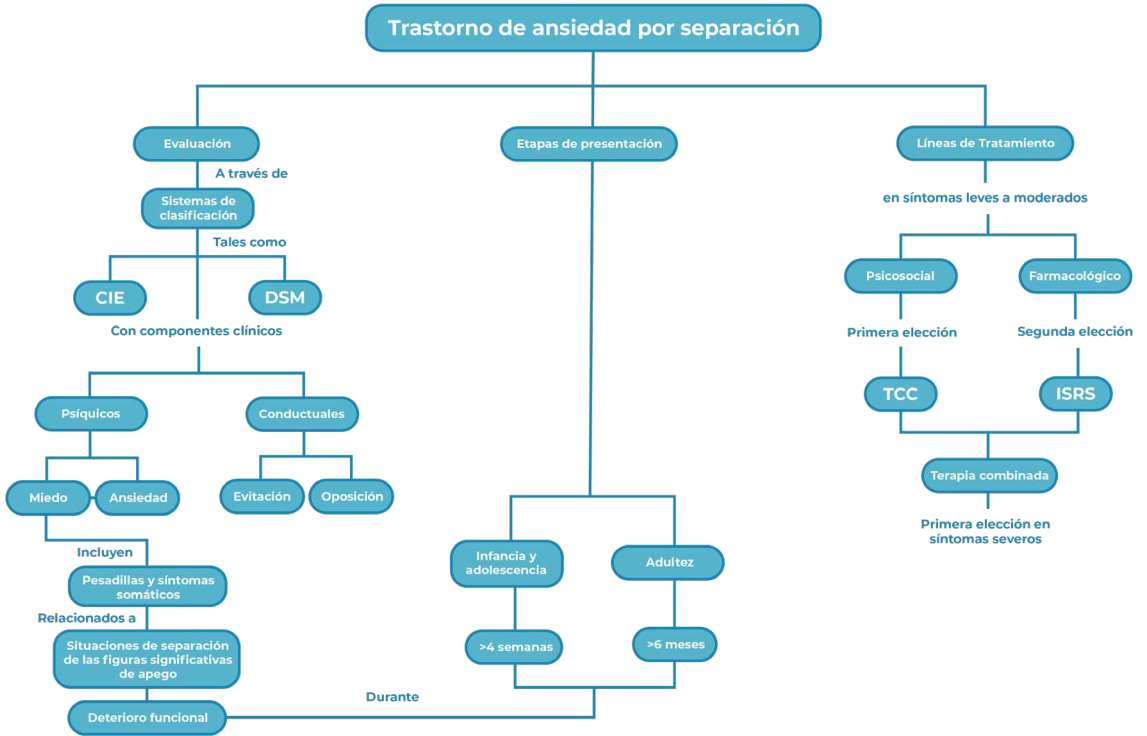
Trastorno de ansiedad por separación

Evaluación

A través de

Sistemas de clasificación

Tales como

CIE

DSM

Con componentes clínicos

Psíquicos

Conductuales

Miedo

Ansiedad

Evitación

Oposición

Incluyen

Pesadillas y síntomas somáticos

Relacionados a

Situaciones de separación de las figuras significativas de apego

Deterioro funcional

Durante

Etapas de presentación

Infancia y adolescencia

Adultez

>4 semanas

>6 meses

Líneas de Tratamiento

en síntomas leves a moderados

Psicosocial

Farmacológico

Primera elección

Segunda elección

TCC

ISRS

Terapia combinada

Primera elección en síntomas severos